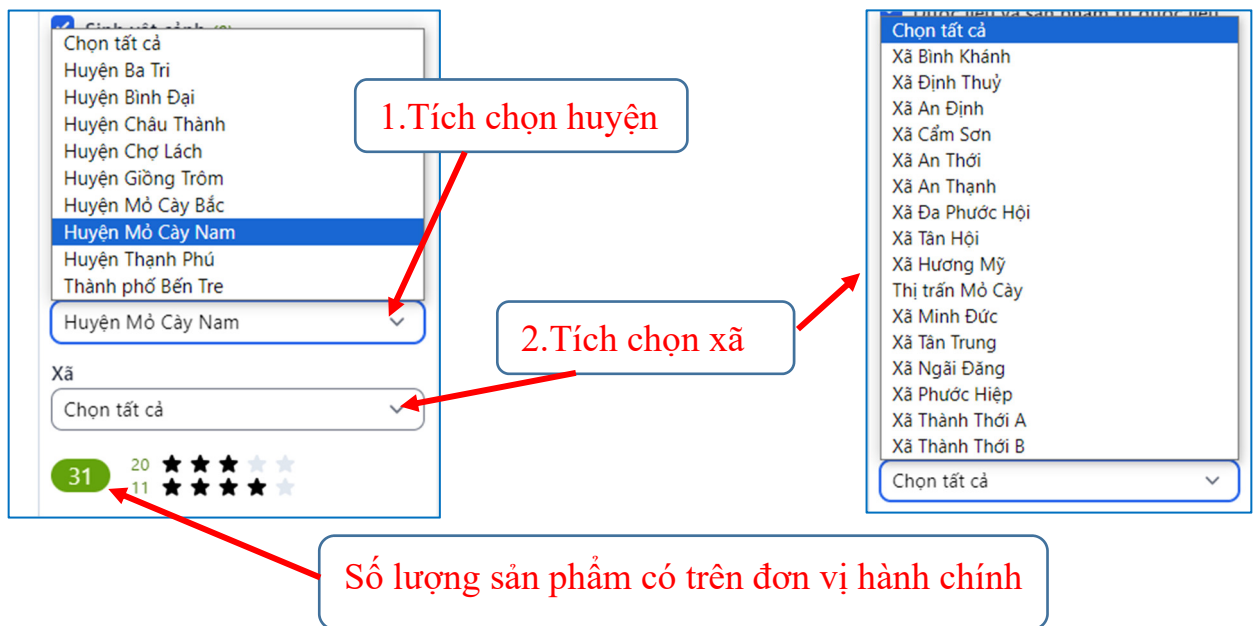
Chọn tất cả
Huyện Ba Tri
Huyện Bình Đại
Huyện Châu Thành
Huyện Chợ Lách
Huyện Giồng Trôm
Huyện Mỏ Cày Bắc
Huyện Mỏ Cày Nam
Huyện Thạnh Phú
Thành phố Bến Tre

Huyện Mỏ Cày Nam

Xã

Chọn tất cả

31

20

11

1.Tích chọn huyện

2.Tích chọn xã

Số lượng sản phẩm có trên đơn vị hành chính

Chọn tất cả
Xã Bình Khánh
Xã Định Thuỷ
Xã An Định
Xã Cẩm Sơn
Xã An Thới
Xã An Thạnh
Xã Đa Phước Hội
Xã Tân Hội
Xã Hương Mỹ
Thị trấn Mỏ Cày
Xã Minh Đức
Xã Tân Trung
Xã Ngãi Đăng
Xã Phước Hiệp
Xã Thành Thới A
Xã Thành Thới B

Chọn tất cả